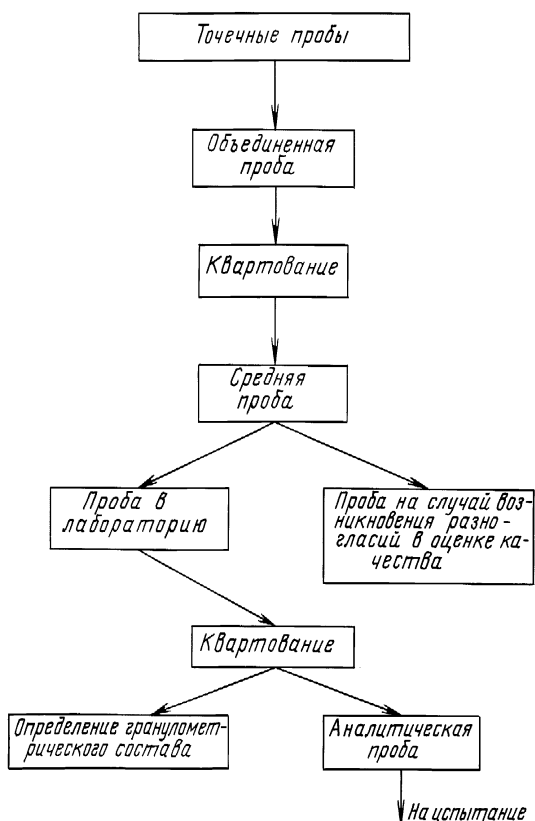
Точечные пробы

Объединенная проба

Квартование

Средняя проба

Проба в лабораторию

Проба на случай возникновения разногласий в оценке качества

Квартование

Определение гранулометрического состава

Аналитическая проба

На испытание